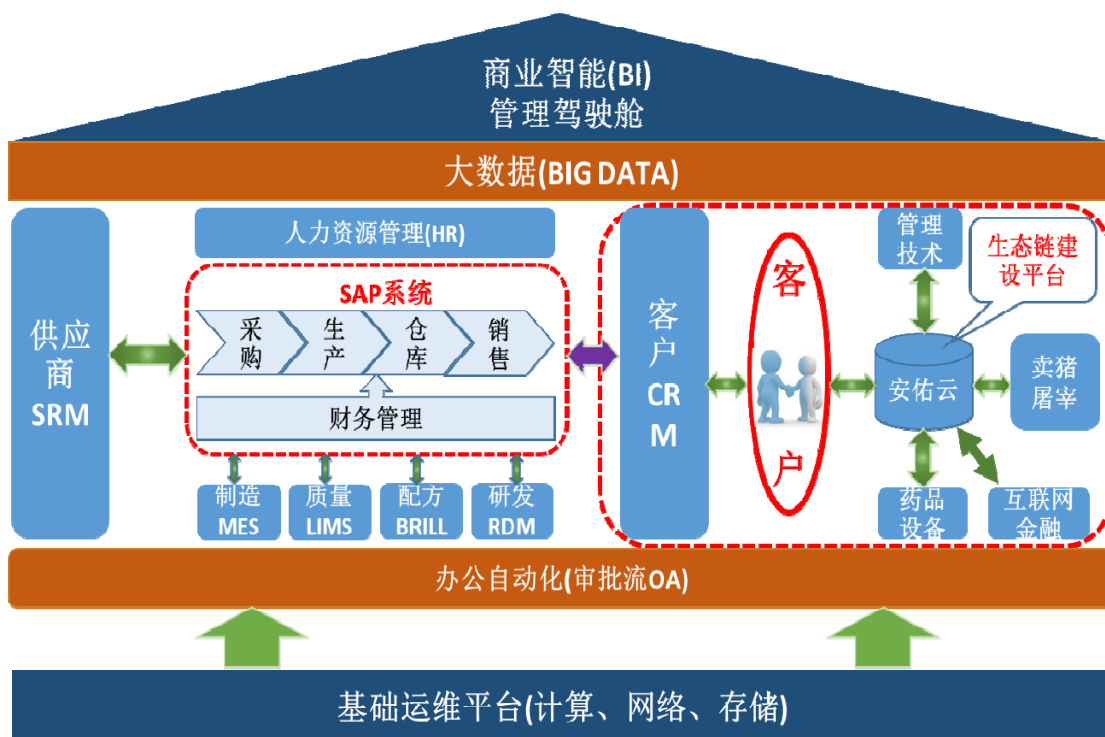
商业智能(BI)
管理驾驶舱

大数据(BIG DATA)

供应商
SRM

人力资源管理(HR)

SAP系统

采购 生产 仓库 销售

财务管理

制造
MES

质量
LIMS

配方
BRILL

研发
RDM

客户
CRM

客户

管理技术

生态链建设平台

安佑云

卖猪屠宰

药品设备

互联网金融

办公自动化(审批流OA)

基础运维平台(计算、网络、存储)